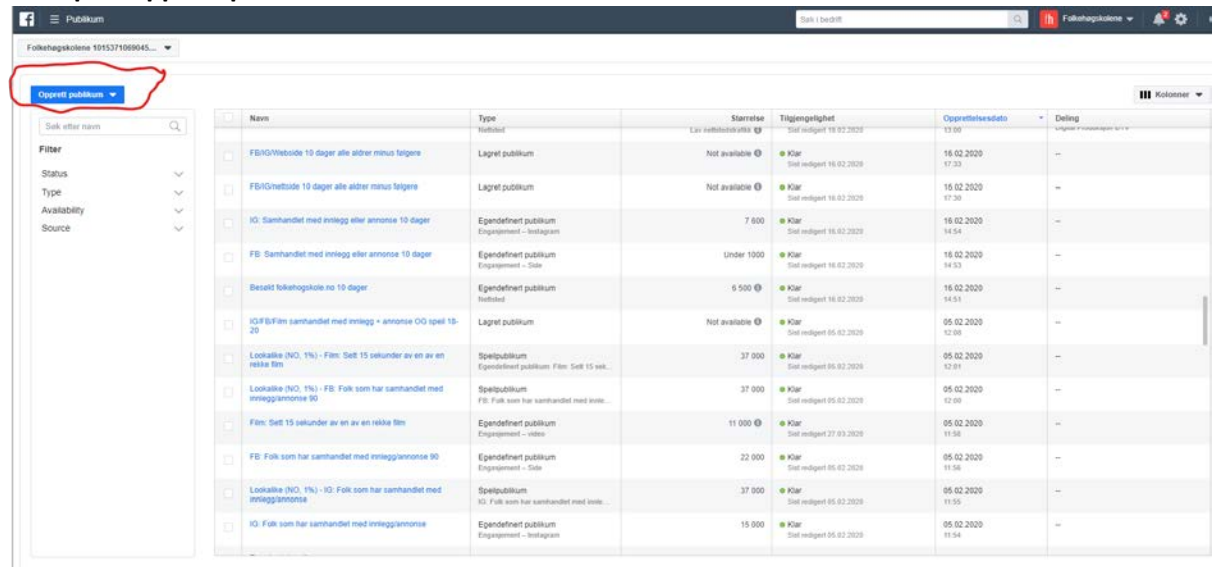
Publikum

Søk i bedrift

Folkehøgskolene

Folkehøgskolene 1015371069045...

Opprett publikum

Kolonner

Søk etter navn

Filter

Status

Type

Availability

Source

| Navn | Type | Størrelse | Tilgjengelighet | Opprettelsesdato | Deling |
|---|---|---|---|---|---|
| | Nettsted | Lav nettstedstrafikk | Sist redigert 16.02.2020 | 13:00 | |
| FB/IG/Webside 10 dager alle aldrer minus følgere | Lagret publikum | Not available | Klar Sist redigert 16.02.2020 | 16.02.2020 17:33 | – |
| FB/IG/nettside 10 dager alle aldrer minus følgere | Lagret publikum | Not available | Klar Sist redigert 16.02.2020 | 16.02.2020 17:30 | – |
| IG: Samhandlet med innlegg eller annonse 10 dager | Egendefinert publikum Engasjement – Instagram | 7 600 | Klar Sist redigert 16.02.2020 | 16.02.2020 14:54 | – |
| FB: Samhandlet med innlegg eller annonse 10 dager | Egendefinert publikum Engasjement – Side | Under 1000 | Klar Sist redigert 16.02.2020 | 16.02.2020 14:53 | – |
| Besøkt folkehogskole.no 10 dager | Egendefinert publikum Nettsted | 6 500 | Klar Sist redigert 16.02.2020 | 16.02.2020 14:51 | – |
| IG/FB/Film samhandlet med innlegg + annonse OG speil 18-20 | Lagret publikum | Not available | Klar Sist redigert 05.02.2020 | 05.02.2020 12:08 | – |
| Lookalike (NO, 1%) - Film: Sett 15 sekunder av en av en rekke film | Speilpublikum Egendefinert publikum: Film: Sett 15 sek... | 37 000 | Klar Sist redigert 05.02.2020 | 05.02.2020 12:01 | – |
| Lookalike (NO, 1%) - FB: Folk som har samhandlet med innlegg/annonse 90 | Speilpublikum FB: Folk som har samhandlet med innle... | 37 000 | Klar Sist redigert 05.02.2020 | 05.02.2020 12:00 | – |
| Film: Sett 15 sekunder av en av en rekke film | Egendefinert publikum Engasjement – video | 11 000 | Klar Sist redigert 27.03.2020 | 05.02.2020 11:58 | – |
| FB: Folk som har samhandlet med innlegg/annonse 90 | Egendefinert publikum Engasjement – Side | 22 000 | Klar Sist redigert 05.02.2020 | 05.02.2020 11:56 | – |
| Lookalike (NO, 1%) - IG: Folk som har samhandlet med innlegg/annonse | Speilpublikum IG: Folk som har samhandlet med innle... | 37 000 | Klar Sist redigert 05.02.2020 | 05.02.2020 11:55 | – |
| IG: Folk som har samhandlet med innlegg/annonse | Egendefinert publikum Engasjement – Instagram | 15 000 | Klar Sist redigert 05.02.2020 | 05.02.2020 11:54 | – |